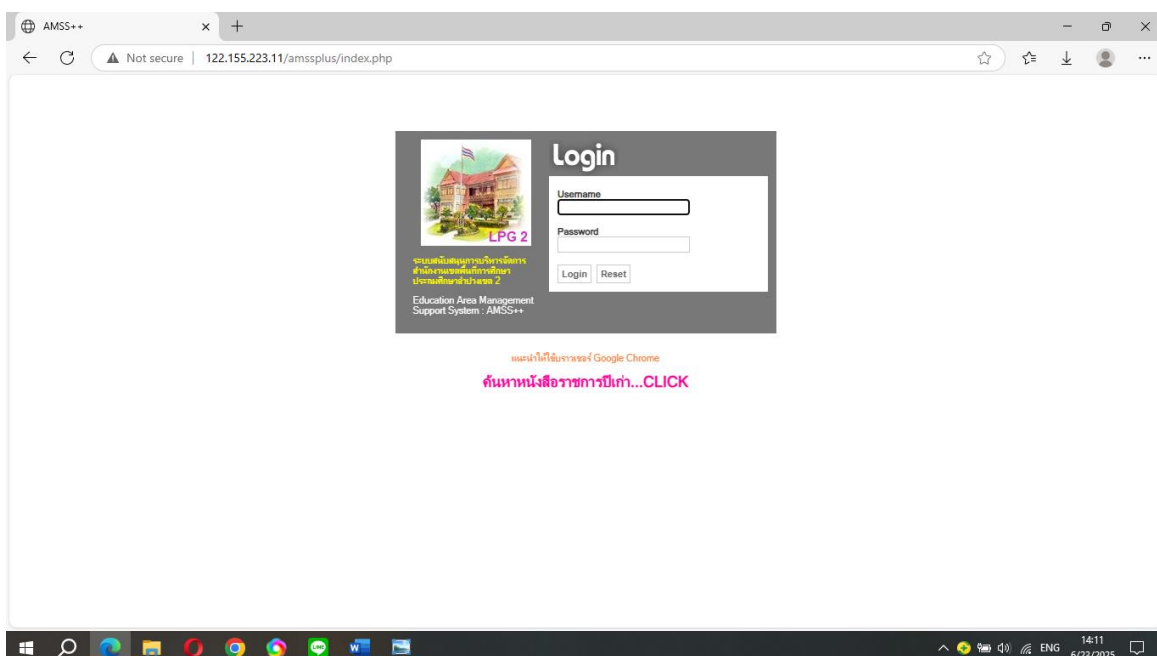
AMSS++

Not secure | 122.155.223.11/amssplus/index.php

LPG 2

ระบบสนับสนุนการบริหารจัดการ สำนักงานเขตพื้นที่การศึกษา ประถมศึกษาลำปางเขต 2

Education Area Management Support System : AMSS++

Login

Username

Password

Login Reset

แนะนำให้ใช้บราวเซอร์ Google Chrome

ค้นหาหนังสือราชการปีเก่า...CLICK

ENG 14:11 6/23/2025